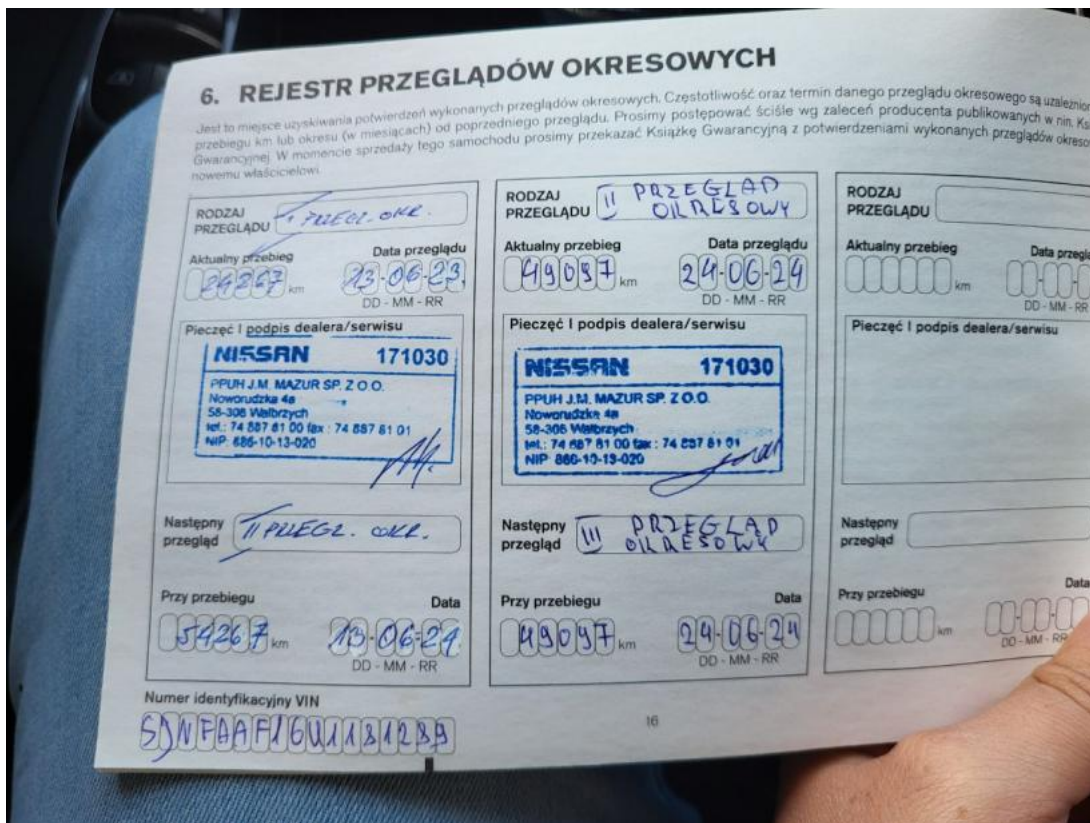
6. REJESTR PRZEGLĄDÓW OKRESOWYCH

Jest to miejsce uzyskiwania potwierdzeń wykonanych przeglądów okresowych. Częstotliwość oraz termin danego przeglądu okresowego są uzależnion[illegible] przebiegu km lub okresu (w miesiącach) od poprzedniego przeglądu. Prosimy postępować ściśle wg zaleceń producenta publikowanych w nin. Ks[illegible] Gwarancyjnej. W momencie sprzedaży tego samochodu prosimy przekazać Książkę Gwarancyjną z potwierdzeniami wykonanych przeglądów okreso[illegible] nowemu właścicielowi.

RODZAJ PRZEGLĄDU I PRZEGL. OKR.
Aktualny przebieg 24267 km
Data przeglądu 13-06-23
DD - MM - RR
Pieczęć i podpis dealera/serwisu
NISSAN 171030
PPUH J.M. MAZUR SP. Z O.O.
Noworudzka 4a
58-306 Wałbrzych
tel.: 74 887 81 00 fax : 74 887 81 01
NIP: 886-10-13-020
Następny przegląd II PRZEGL. OKR.
Przy przebiegu 54267 km
Data 13-06-24
DD - MM - RR

RODZAJ PRZEGLĄDU II PRZEGLĄD OKRESOWY
Aktualny przebieg 49097 km
Data przeglądu 24-06-24
DD - MM - RR
Pieczęć i podpis dealera/serwisu
NISSAN 171030
PPUH J.M. MAZUR SP. Z O.O.
Noworudzka 4a
58-306 Wałbrzych
tel.: 74 887 81 00 fax : 74 887 81 01
NIP: 886-10-13-020
Następny przegląd III PRZEGLĄD OKRESOWY
Przy przebiegu 49097 km
Data 24-06-24
DD - MM - RR

RODZAJ PRZEGLĄDU
Aktualny przebieg km
Data przegl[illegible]
DD - MM - RR
Pieczęć i podpis dealera/serwisu
Następny przegląd
Przy przebiegu km
Data
DD - MM - RR

Numer identyfikacyjny VIN
SJNFAAF16U1131289

16